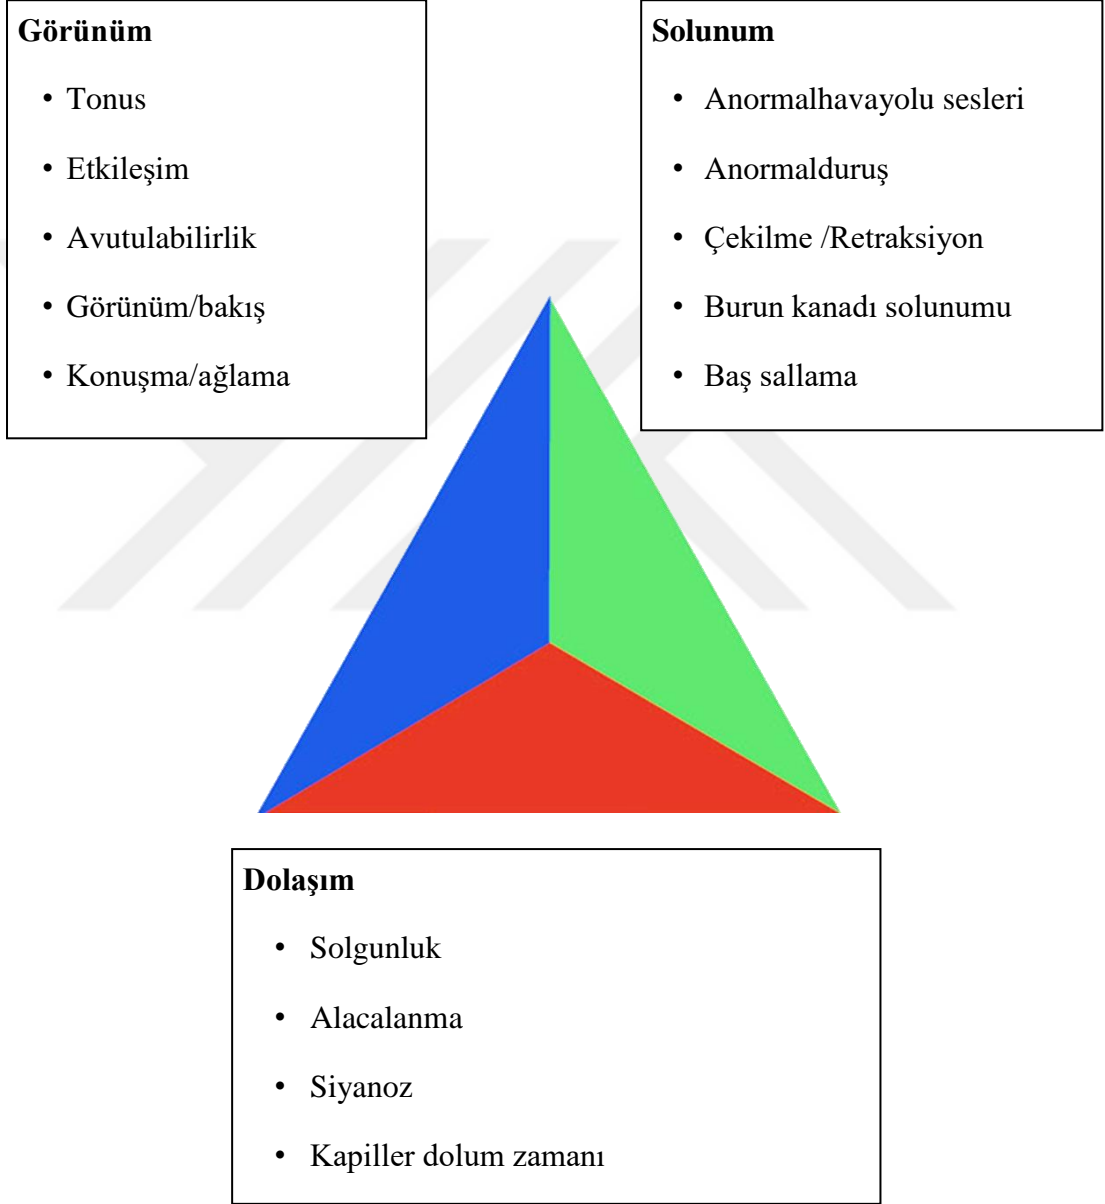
**Görünüm**

- Tonus
- Etkileşim
- Avutulabilirlik
- Görünüm/bakış
- Konuşma/ağlama

**Solunum**

- Anormalhavayolu sesleri
- Anormalduruş
- Çekilme /Retraksiyon
- Burun kanadı solunumu
- Baş sallama

**Dolaşım**

- Solgunluk
- Alacalanma
- Siyanoz
- Kapiller dolum zamanı